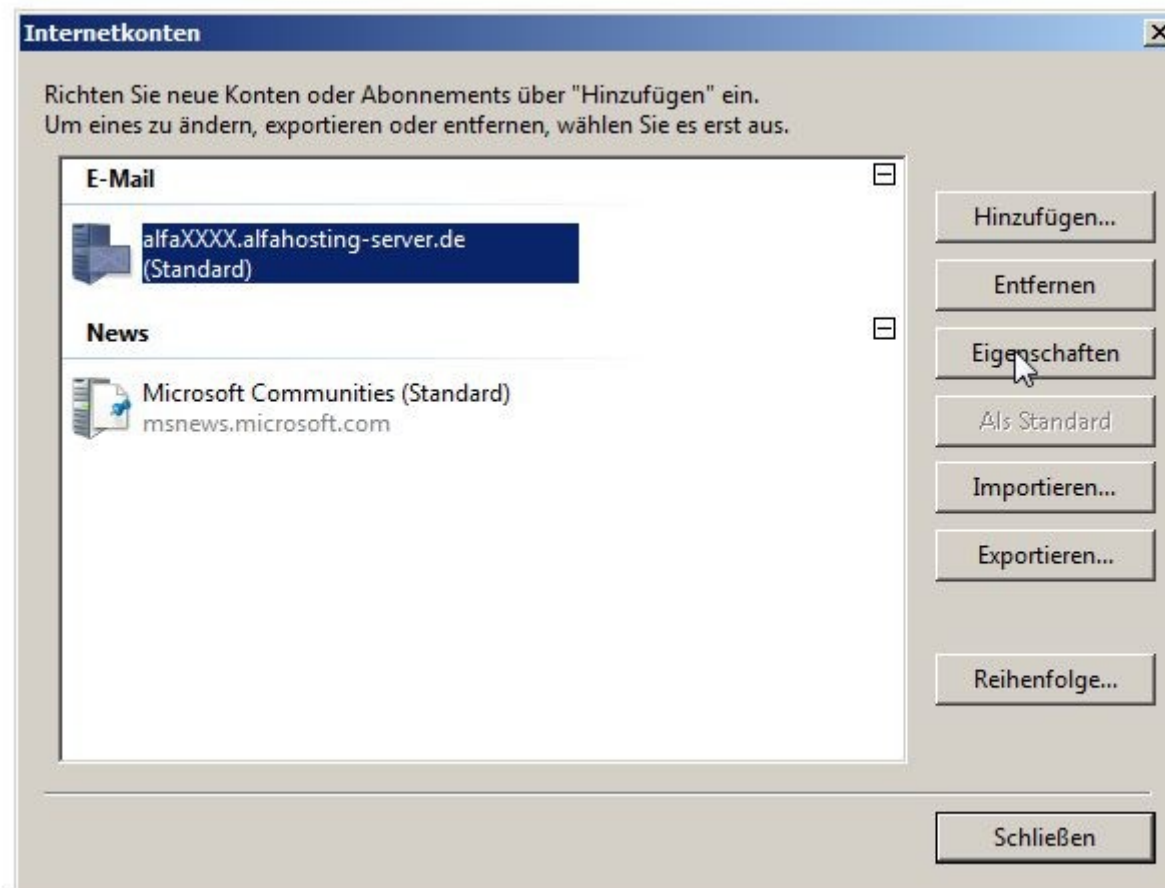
Internetkonten

Richten Sie neue Konten oder Abonnements über "Hinzufügen" ein.
Um eines zu ändern, exportieren oder entfernen, wählen Sie es erst aus.

E-Mail

alfaXXXX.alfahosting-server.de
(Standard)

News

Microsoft Communities (Standard)
msnews.microsoft.com

Hinzufügen...

Entfernen

Eigenschaften

Als Standard

Importieren...

Exportieren...

Reihenfolge...

Schließen